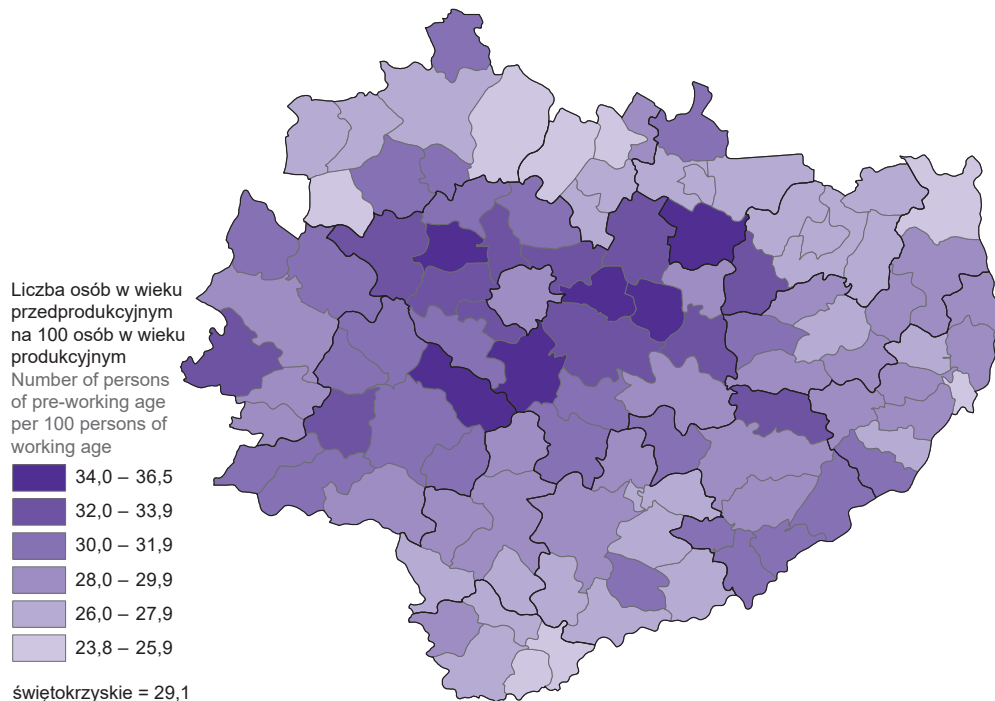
Liczba osób w wieku przedprodukcyjnym na 100 osób w wieku produkcyjnym
Number of persons of pre-working age per 100 persons of working age

34,0 – 36,5
32,0 – 33,9
30,0 – 31,9
28,0 – 29,9
26,0 – 27,9
23,8 – 25,9

świętokrzyskie = 29,1